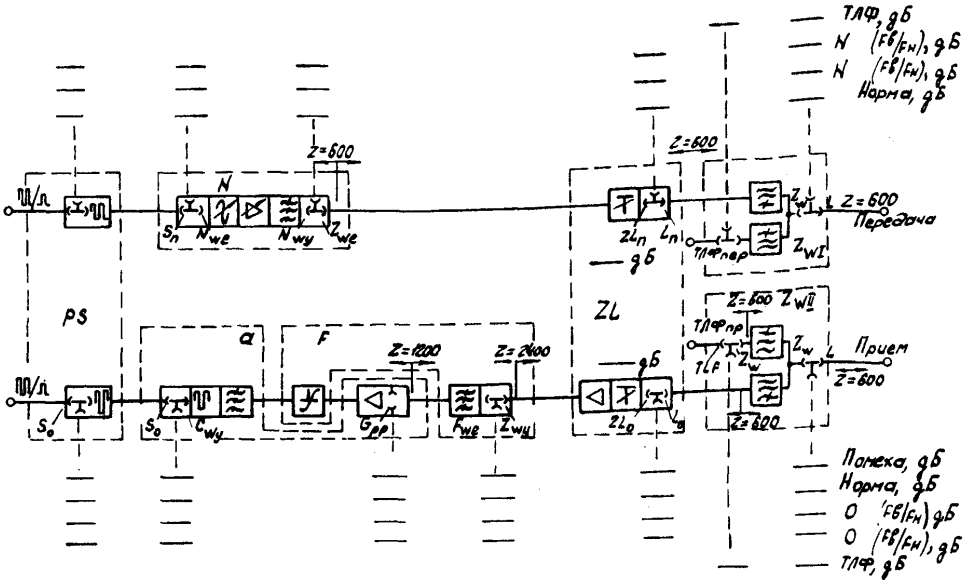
ТЛФ, дБ
N (Fв/Fн), дБ
N (Fв/Fн), дБ
Норма, дБ

Z=600
N
Ш/Л
$S_n$ $N_{we}$ $N_{wy}$ $Z_{we}$
Z=600
$Z_{wI}$ Z=600
Передача
$ZL_n$ $L_n$
ТЛФпер $Z_{wI}$
дБ
PS
ZL
Z=600 $Z_{wII}$
ТЛФпр
Прием
a
F
Z=1200
Z=2400
дБ
$Z_w$ L
TLF $Z_w$
Z=600
Ш/Л
$S_o$ $S_o$ $C_{wy}$ $G_{pp}$ $F_{we}$ $Z_{wy}$ $ZL_o$ $L_o$
Z=600

Помеха, дБ
Норма, дБ
O (Fв/Fн) дБ
O (Fв/Fн), дБ
ТЛФ, дБ